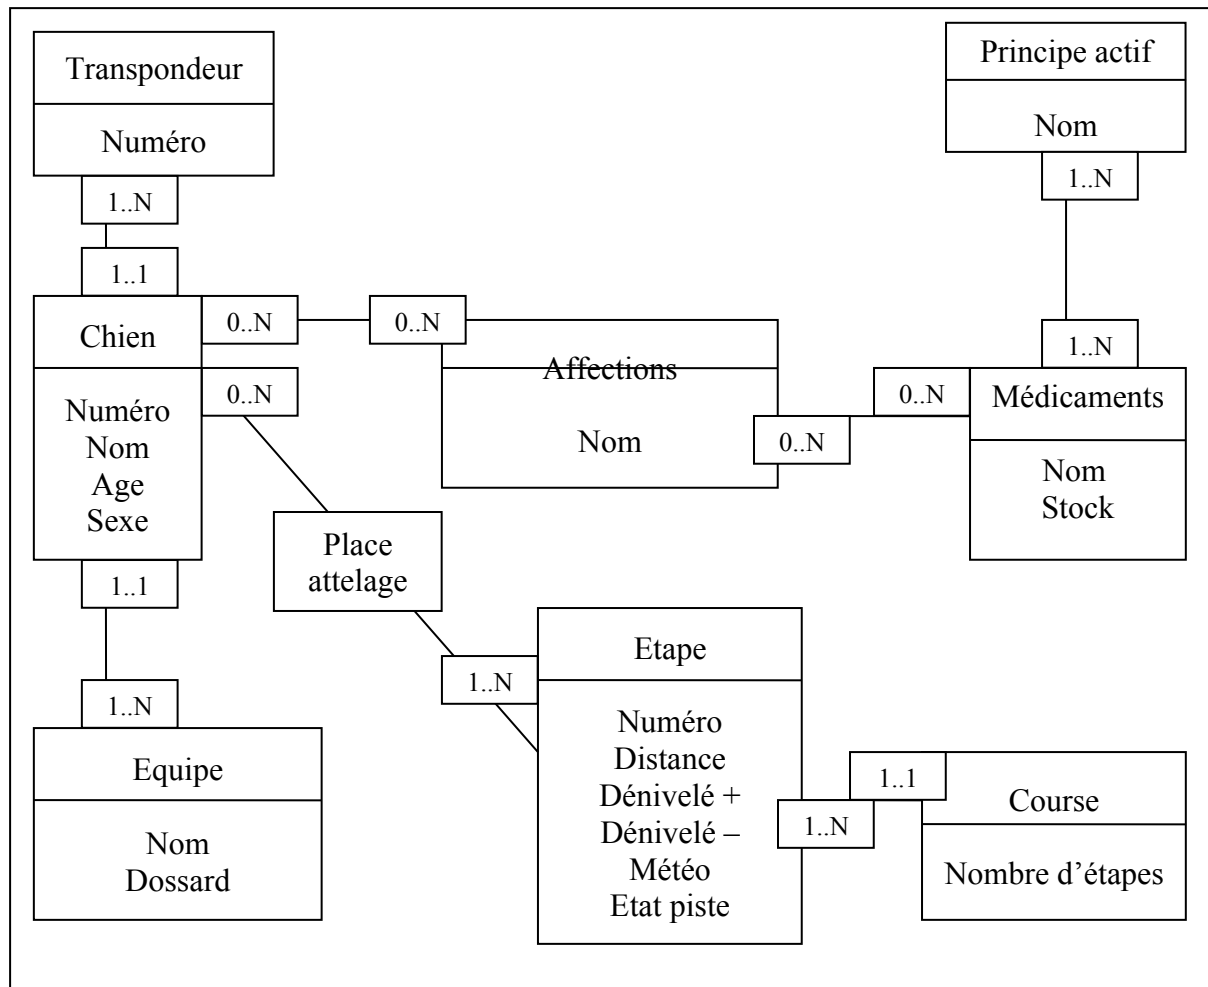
Transpondeur

Numéro

1..N

1..1

Chien

Numéro
Nom
Age
Sexe

0..N

0..N

1..1

1..N

Equipe

Nom
Dossard

Place attelage

0..N

Affections

Nom

0..N

0..N

Principe actif

Nom

1..N

1..N

Médicaments

Nom
Stock

1..N

Etape

Numéro
Distance
Dénivelé +
Dénivelé –
Météo
Etat piste

1..N

1..1

Course

Nombre d'étapes